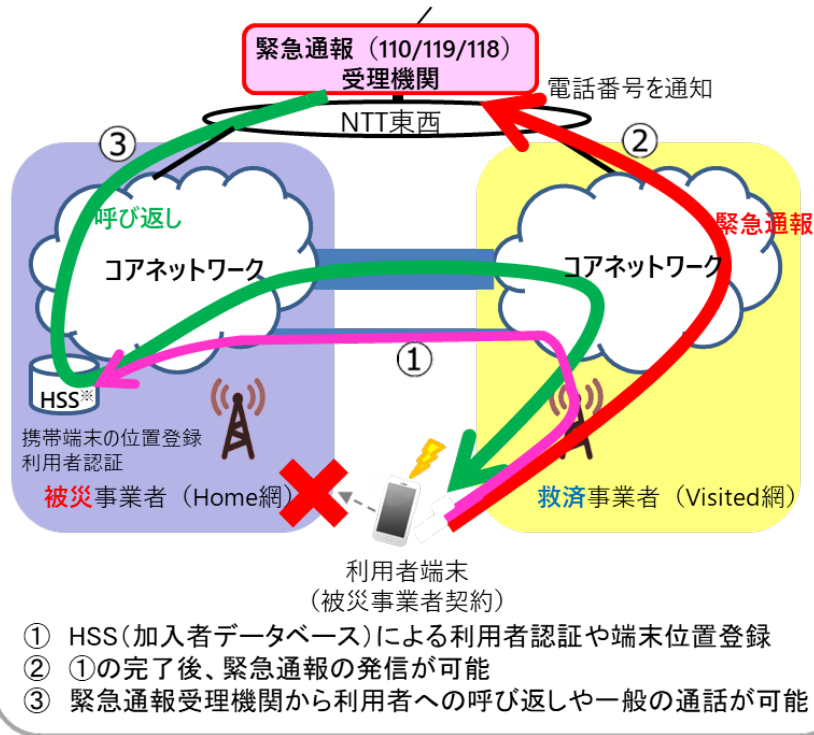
緊急通報（110/119/118）
受理機関

電話番号を通知

NTT東西

③

②

呼び返し

緊急通報

コアネットワーク

コアネットワーク

①

HSS※

携帯端末の位置登録
利用者認証

被災事業者（Home網）

救済事業者（Visited網）

利用者端末
（被災事業者契約）

① HSS（加入者データベース）による利用者認証や端末位置登録
② ①の完了後、緊急通報の発信が可能
③ 緊急通報受理機関から利用者への呼び返しや一般の通話が可能